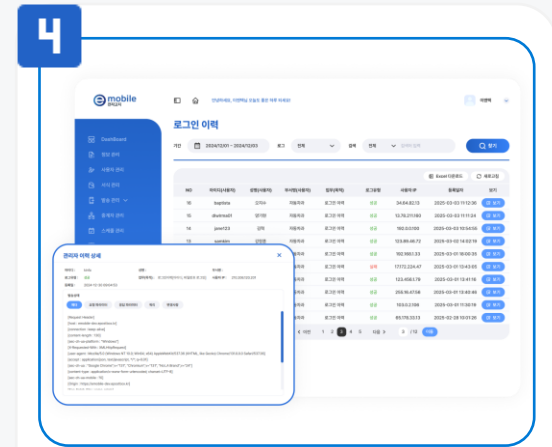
4

mobile

안녕하세요, 이엔에스 모듈도 좋은 하루 되세요!

이엔엔

로그인 이력

기간 2024/12/01 ~ 2024/12/03 로그 전체 검색 전체

검색

Dashboard

Excel 다운로드

새로고침

| NO | 아이디(사용자) | 성명(사용자) | 유사형(사용자) | 접속(목적) | 로그유형 | 사용자 IP | 등록일자 | 보기 |
|---|---|---|---|---|---|---|---|---|
| 16 | baptista | 김치수 | 자동로그 | 로그인 이력 | 성공 | 34.64.82.12 | 2025-03-03 11:12:36 | 보기 |
| 15 | dvelma01 | 엘다빈 | 자동로그 | 로그인 이력 | 성공 | 12.76.211.180 | 2025-03-03 11:11:24 | 보기 |
| 14 | pow123 | 김혁 | 자동로그 | 로그인 이력 | 성공 | 192.0.0.100 | 2025-03-02 10:34:55 | 보기 |
| 13 | sambiri | 김영호 | 자동로그 | 로그인 이력 | 성공 | 123.89.46.72 | 2025-03-02 14:52:19 | 보기 |
| | | | | | 성공 | 192.168.1.33 | 2025-03-01 16:00:21 | 보기 |
| | | | | | 실패 | 177.72.224.47 | 2025-03-01 10:43:03 | 보기 |
| | | | | | 성공 | 123.456.7.78 | 2025-03-01 12:41:16 | 보기 |
| | | | | | 성공 | 255.16.47.56 | 2025-03-01 13:40:46 | 보기 |
| | | | | | 성공 | 183.0.2.189 | 2025-03-01 11:30:19 | 보기 |
| | | | | | 성공 | 85.176.33.13 | 2025-02-28 10:31:20 | 보기 |

관리자 이력 상세

이전 1 2 3 4 5 다음 / 10 이동

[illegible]